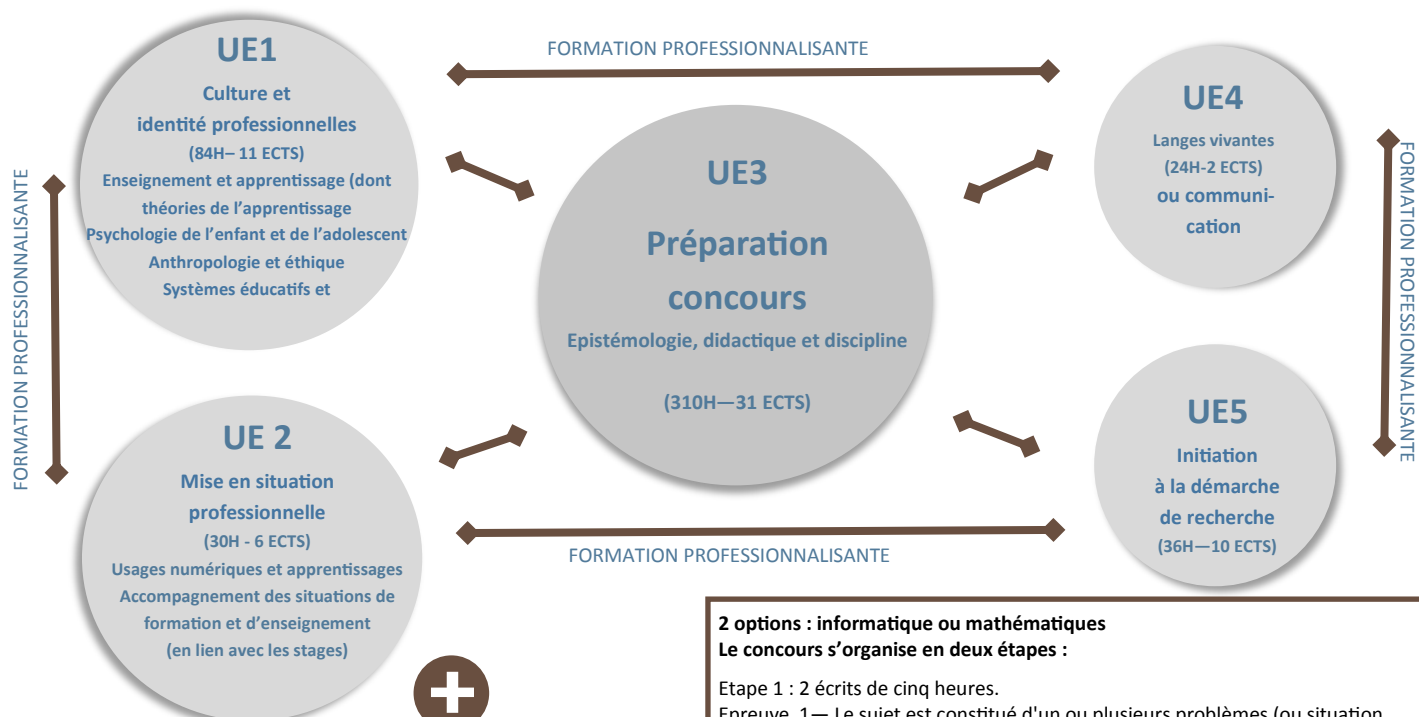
UE1

Culture et identité professionnelles

(84H– 11 ECTS)

Enseignement et apprentissage (dont théories de l'apprentissage

Psychologie de l'enfant et de l'adolescent

Anthropologie et éthique

Systèmes éducatifs et

FORMATION PROFESSIONNALISANTE

UE3

Préparation concours

Epistémologie, didactique et discipline

(310H—31 ECTS)

UE4

Langes vivantes

(24H-2 ECTS)

ou communication

FORMATION PROFESSIONNALISANTE

FORMATION PROFESSIONNALISANTE

UE 2

Mise en situation professionnelle

(30H - 6 ECTS)

Usages numériques et apprentissages

Accompagnement des situations de formation et d'enseignement

(en lien avec les stages)

FORMATION PROFESSIONNALISANTE

UE5

Initiation à la démarche de recherche

(36H—10 ECTS)

2 options : informatique ou mathématiques

Le concours s'organise en deux étapes :

Etape 1 : 2 écrits de cinq heures.

Epreuve 1— Le sujet est constitué d'un ou plusieurs problèmes (ou situation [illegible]